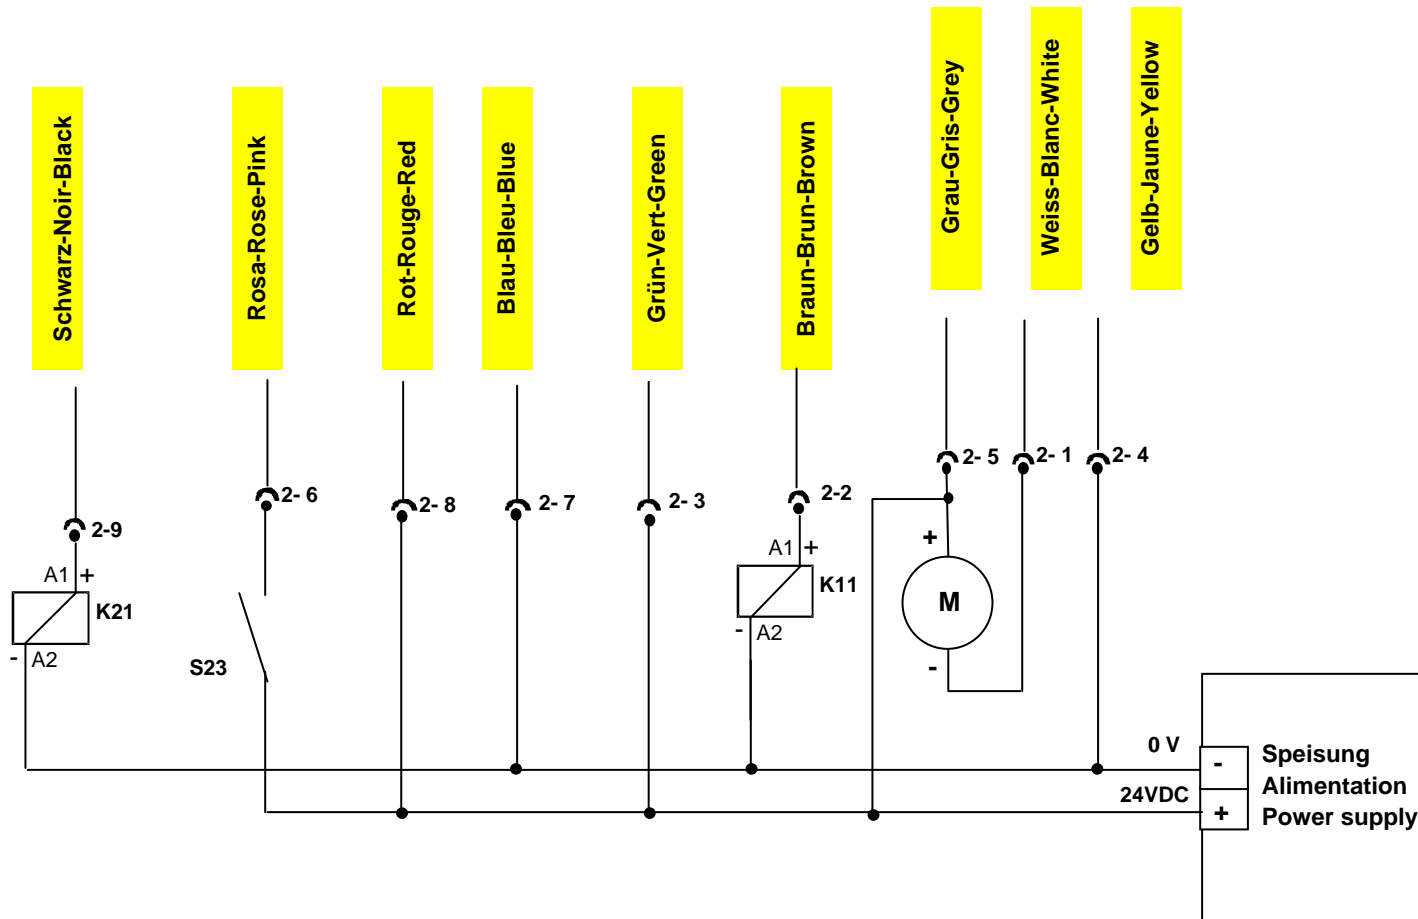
Schwarz-Noir-Black

Rosa-Rose-Pink

Rot-Rouge-Red

Blau-Bleu-Blue

Grün-Vert-Green

Braun-Brun-Brown

Grau-Gris-Grey

Weiss-Blanc-White

Gelb-Jaune-Yellow

2-9
A1 +
K21
- A2

2- 6
S23

2- 8

2- 7

2- 3

2-2
A1 +
K11
- A2

2- 5
2- 1
2- 4
+
M
-

0 V
24VDC
-
+
Speisung
Alimentation
Power supply